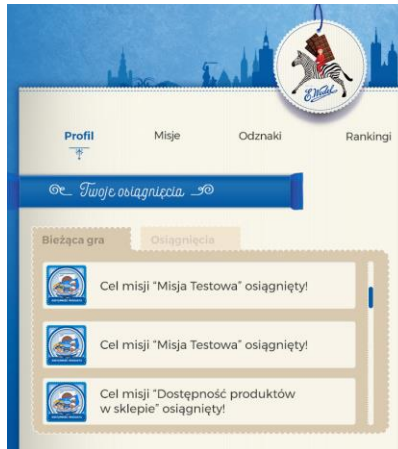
E. Wedel

Profil
Misje
Odznaki
Rankingi

Twoje osiągnięcia

Bieżąca gra
Osiągnięcia

Cel misji "Misja Testowa" osiągnięty!

Cel misji "Misja Testowa" osiągnięty!

Cel misji "Dostępność produktów w sklepie" osiągnięty!